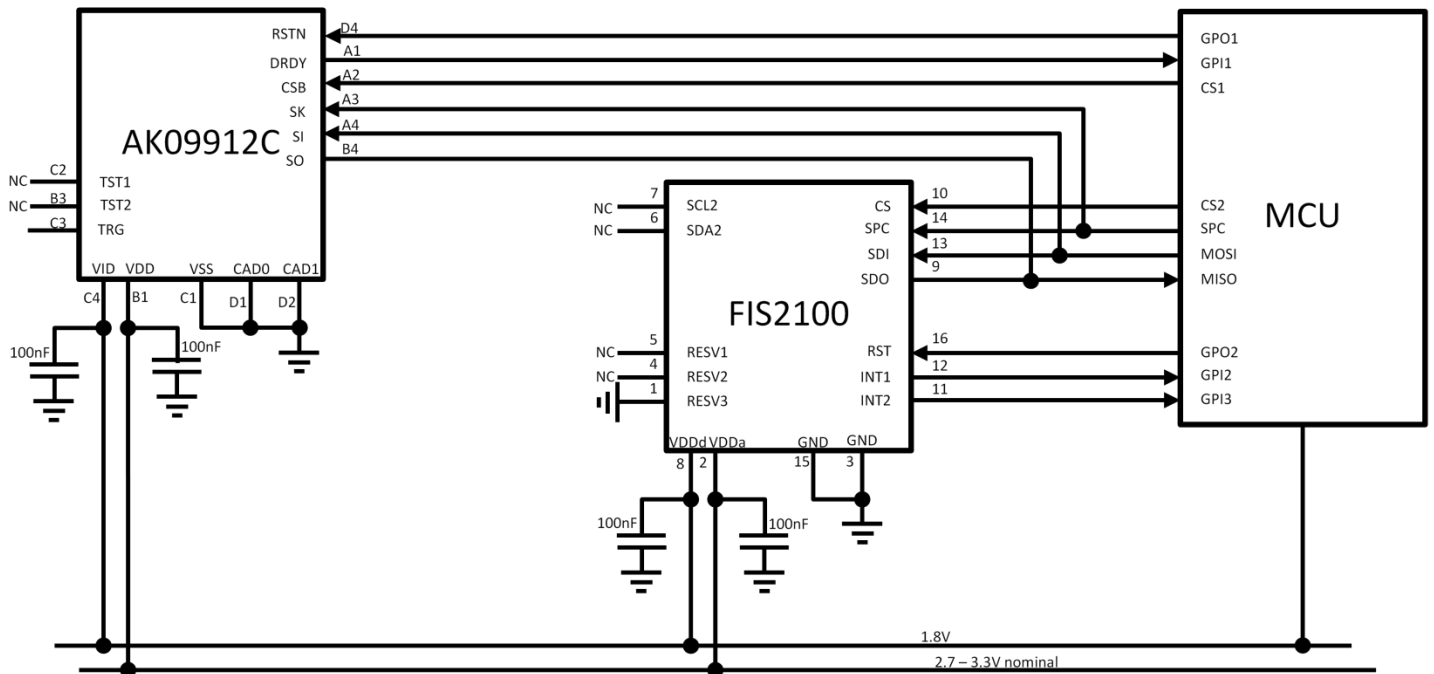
AK09912C

RSTN D4
DRDY A1
CSB A2
SK A3
SI A4
SO B4

NC C2 TST1
NC B3 TST2
C3 TRG

VID VDD VSS CAD0 CAD1
C4 B1 C1 D1 D2

100nF
100nF

MCU

GPO1
GPI1
CS1
CS2
SPC
MOSI
MISO
GPO2
GPI2
GPI3

FIS2100

NC 7 SCL2
NC 6 SDA2
NC 5 RESV1
NC 4 RESV2
1 RESV3

CS 10
SPC 14
SDI 13
SDO 9
RST 16
INT1 12
INT2 11

VDDd VDDa GND GND
8 2 15 3

100nF
100nF

1.8V
2.7 – 3.3V nominal